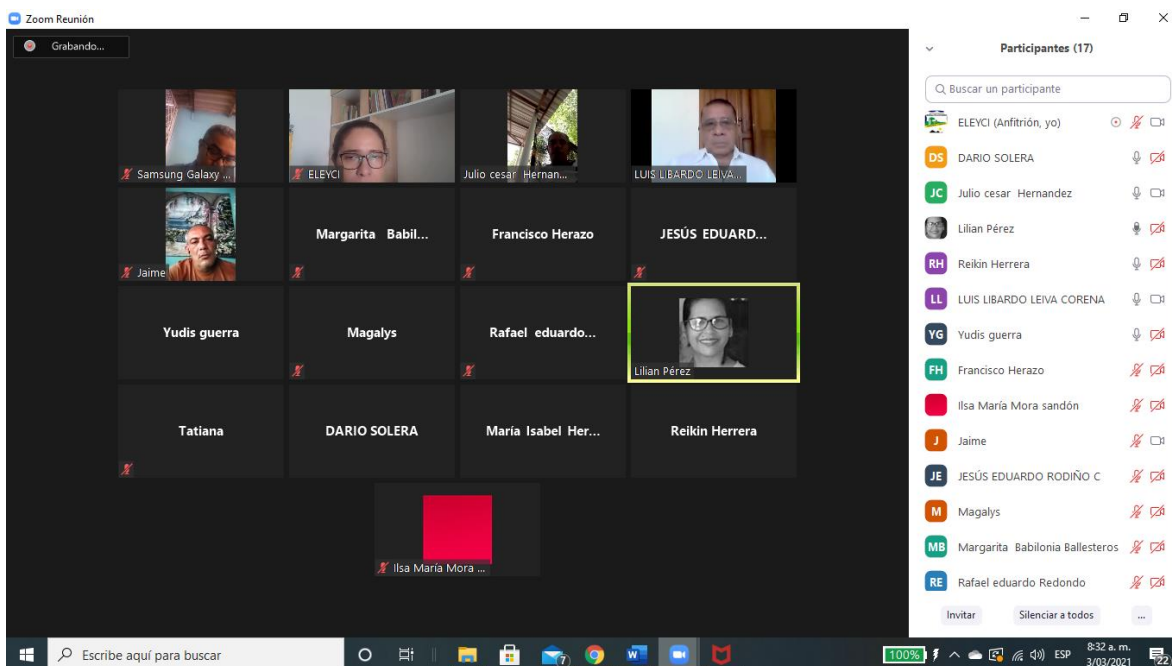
Zoom Reunión

Grabando...

Samsung Galaxy ...
ELEYCI
Julio cesar Hernan...
LUIS LIBARDO LEIVA...
Jaime
Margarita Babil...
Francisco Herazo
JESÚS EDUARD...
Yudis guerra
Magalys
Rafael eduardo...
Lilian Pérez
Tatiana
DARIO SOLERA
María Isabel Her...
Reikin Herrera
Ilsa María Mora ...

Participantes (17)

Buscar un participante

ELEYCI (Anfitrión, yo)
DS DARIO SOLERA
JC Julio cesar Hernandez
Lilian Pérez
RH Reikin Herrera
LL LUIS LIBARDO LEIVA CORENA
YG Yudis guerra
FH Francisco Herazo
Ilsa María Mora sandón
J Jaime
JE JESÚS EDUARDO RODIÑO C
M Magalys
MB Margarita Babilonia Ballesteros
RE Rafael eduardo Redondo

Invitar
Silenciar a todos
...

Escribe aquí para buscar

100%
ESP
8:32 a. m.
3/03/2021